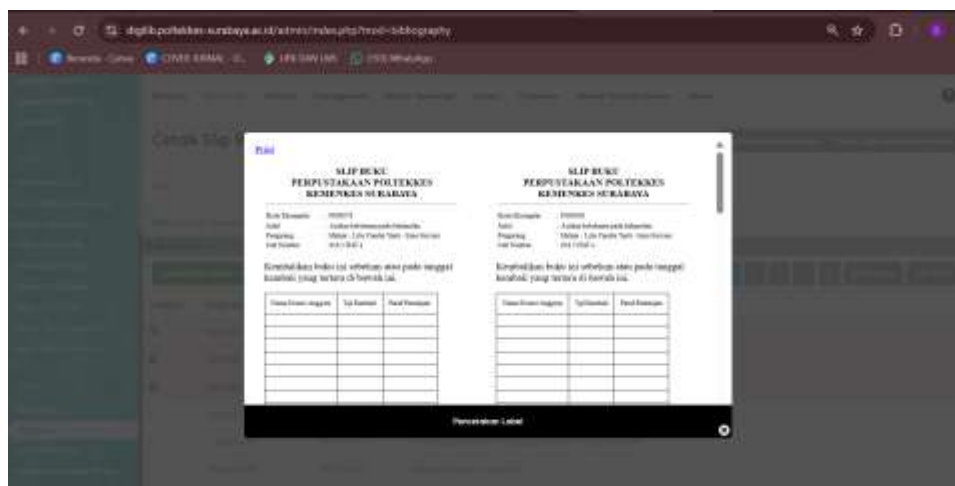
digilib.poltekkes-surabaya.ac.id/admin/index.php?mod=bibliography

Cetak Slip

Print

SLIP BUKU
PERPUSTAKAAN POLTEKKES
KEMENKES SURABAYA

Kode Eksemplar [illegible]
Judul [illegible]
Pengarang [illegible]
Call Number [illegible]

Kembalikan buku ini sebelum atau pada tanggal kembali yang tertera di bawah ini.

| Nama/Nomor Anggota | Tgl Kembali | Paraf Petugas |
|---|---|---|
| | | |
| | | |
| | | |
| | | |
| | | |
| | | |

SLIP BUKU
PERPUSTAKAAN POLTEKKES
KEMENKES SURABAYA

Kode Eksemplar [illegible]
Judul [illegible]
Pengarang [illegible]
Call Number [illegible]

Kembalikan buku ini sebelum atau pada tanggal kembali yang tertera di bawah ini.

| Nama/Nomor Anggota | Tgl Kembali | Paraf Petugas |
|---|---|---|
| | | |
| | | |
| | | |
| | | |
| | | |
| | | |

Pencetakan Label